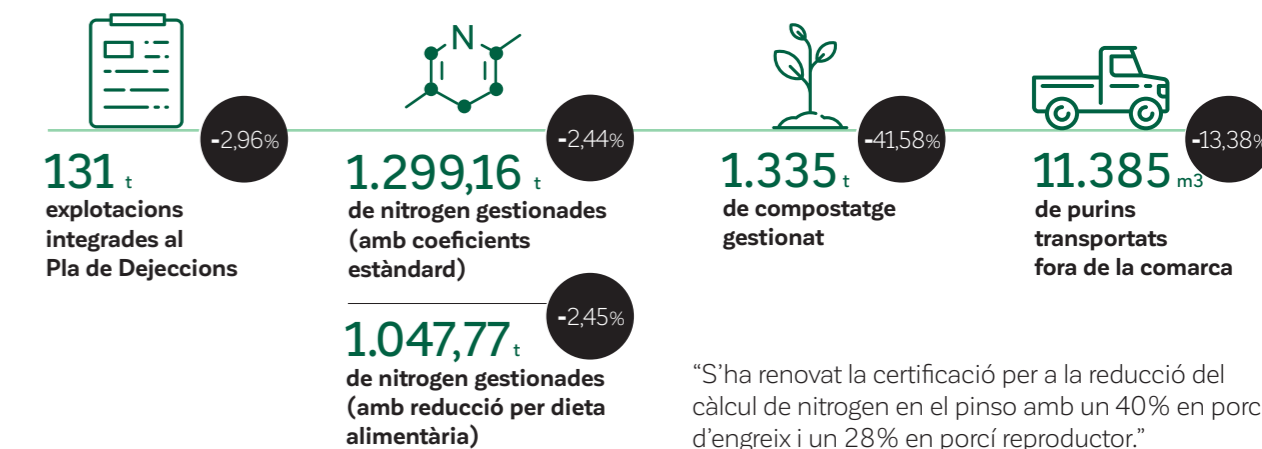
-2,96%

131 t
explotacions integrades al Pla de Dejeccions

N

-2,44%

1.299,16 t
de nitrogen gestionades (amb coeficients estàndard)

-2,45%

1.047,77 t
de nitrogen gestionades (amb reducció per dieta alimentària)

-41,58%

1.335 t
de compostatge gestionat

-13,38%

11.385 m3
de purins transportats fora de la comarca

“S’ha renovat la certificació per a la reducció del càlcul de nitrogen en el pinso amb un 40% en porcí d’engreix i un 28% en porcí reproductor.”